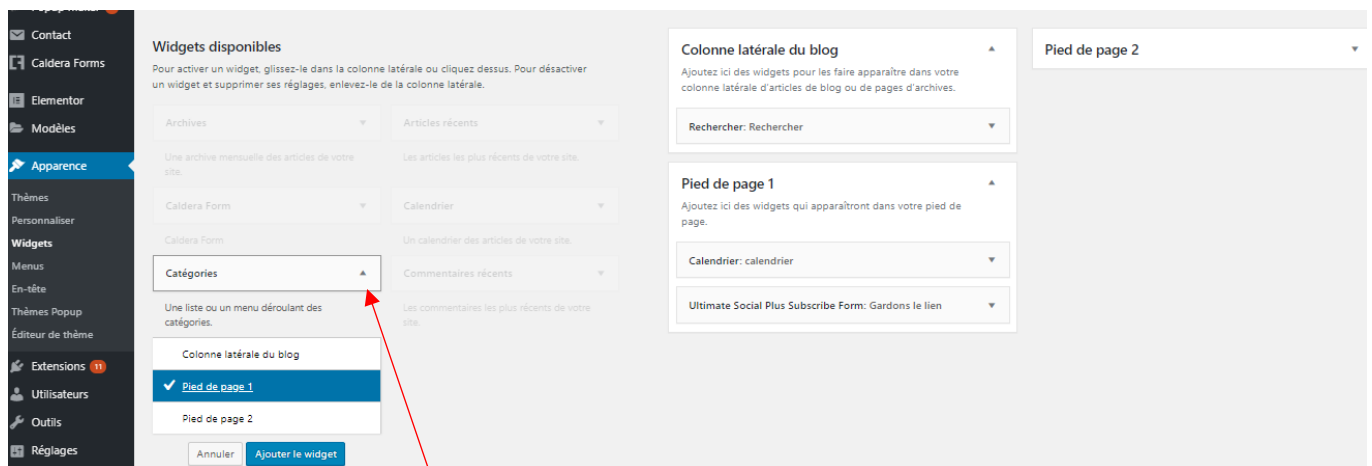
Contact
Caldera Forms
Elementor
Modèles
Apparence
Thèmes
Personnaliser
Widgets
Menus
En-tête
Thèmes Popup
Éditeur de thème
Extensions 11
Utilisateurs
Outils
Réglages

Widgets disponibles

Pour activer un widget, glissez-le dans la colonne latérale ou cliquez dessus. Pour désactiver un widget et supprimer ses réglages, enlevez-le de la colonne latérale.

Archives
Une archive mensuelle des articles de votre site.

Articles récents
Les articles les plus récents de votre site.

Caldera Form
Caldera Form

Calendrier
Un calendrier des articles de votre site.

Catégories
Une liste ou un menu déroulant des catégories.

Commentaires récents
Les commentaires les plus récents de votre site.

Colonne latérale du blog
Pied de page 1
Pied de page 2

Annuler
Ajouter le widget

Colonne latérale du blog
Ajoutez ici des widgets pour les faire apparaître dans votre colonne latérale d'articles de blog ou de pages d'archives.

Rechercher: Rechercher

Pied de page 1
Ajoutez ici des widgets qui apparaîtront dans votre pied de page.

Calendrier: calendrier

Ultimate Social Plus Subscribe Form: Gardons le lien

Pied de page 2